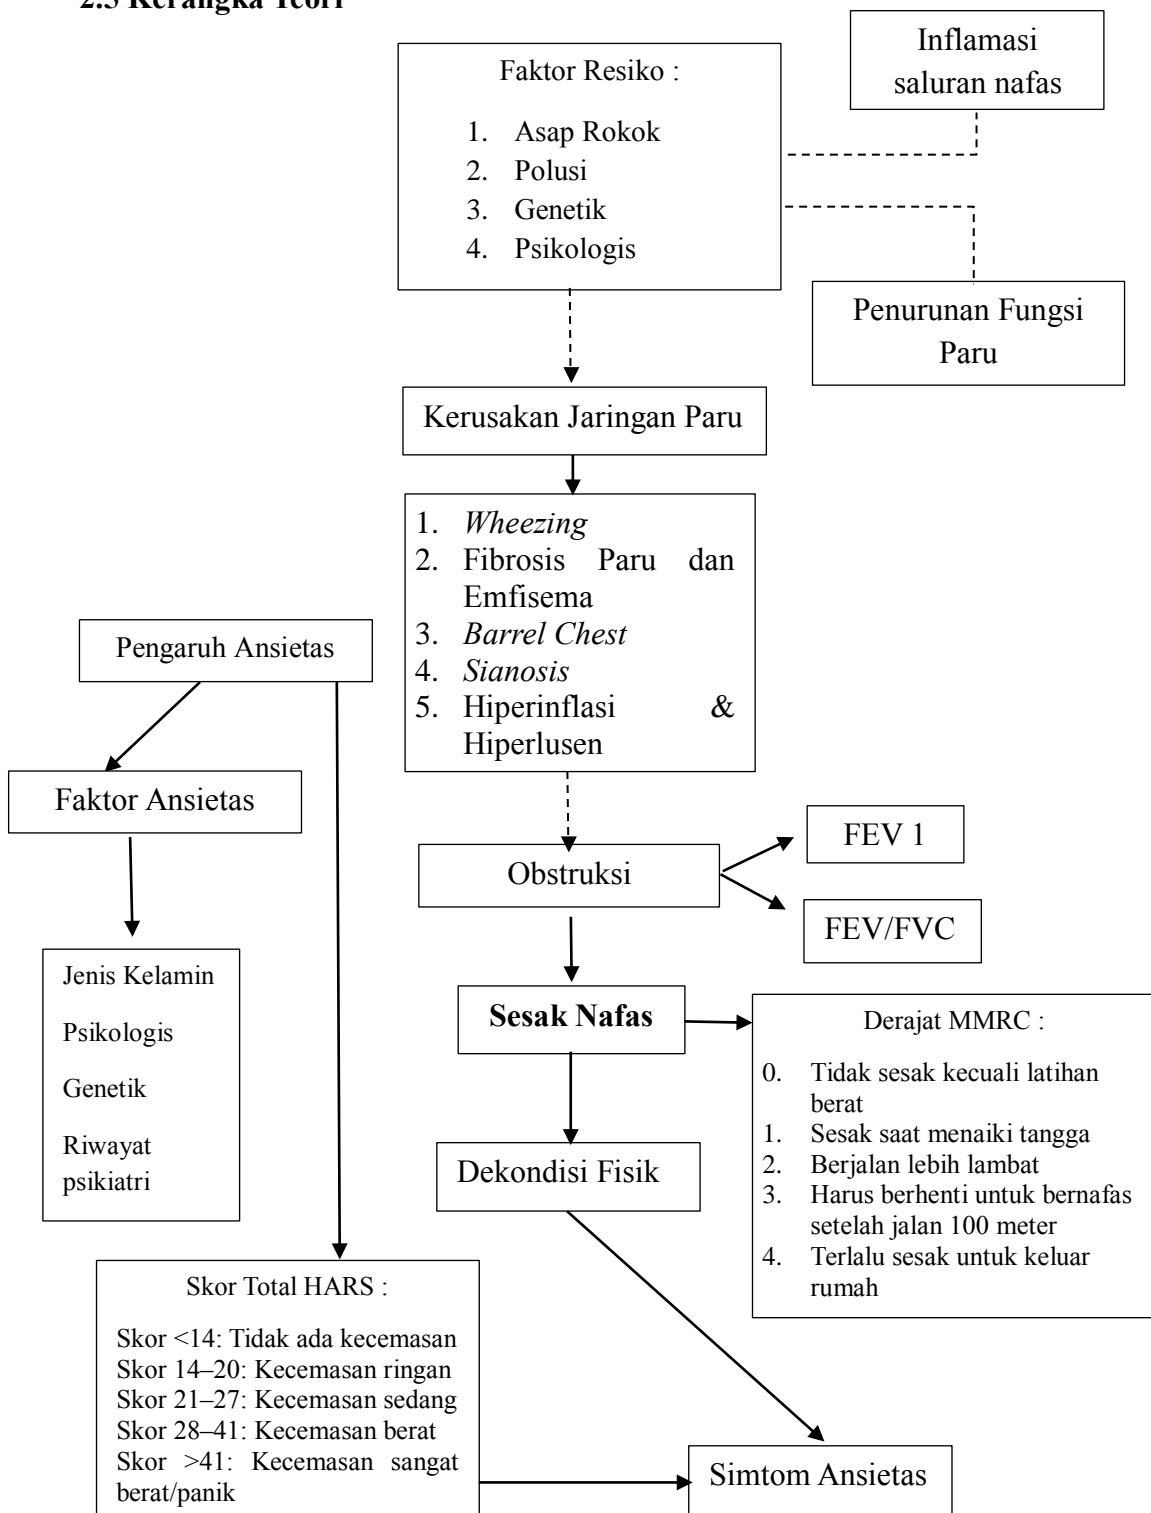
2.3 Kerangka Teori

Faktor Resiko :

1. Asap Rokok
2. Polusi
3. Genetik
4. Psikologis

Inflamasi saluran nafas

Penurunan Fungsi Paru

Kerusakan Jaringan Paru

1. *Wheezing*
2. Fibrosis Paru dan Emfisema
3. *Barrel Chest*
4. *Sianosis*
5. Hiperinflasi & Hiperlusen

Pengaruh Ansietas

Faktor Ansietas

Jenis Kelamin

Psikologis

Genetik

Riwayat psikiatri

Obstruksi

FEV 1

FEV/FVC

**Sesak Nafas**

Derajat MMRC :

0. Tidak sesak kecuali latihan berat
1. Sesak saat menaiki tangga
2. Berjalan lebih lambat
3. Harus berhenti untuk bernafas setelah jalan 100 meter
4. Terlalu sesak untuk keluar rumah

Dekondisi Fisik

Skor Total HARS :

Skor <14: Tidak ada kecemasan
Skor 14–20: Kecemasan ringan
Skor 21–27: Kecemasan sedang
Skor 28–41: Kecemasan berat
Skor >41: Kecemasan sangat berat/panik

Simtom Ansietas